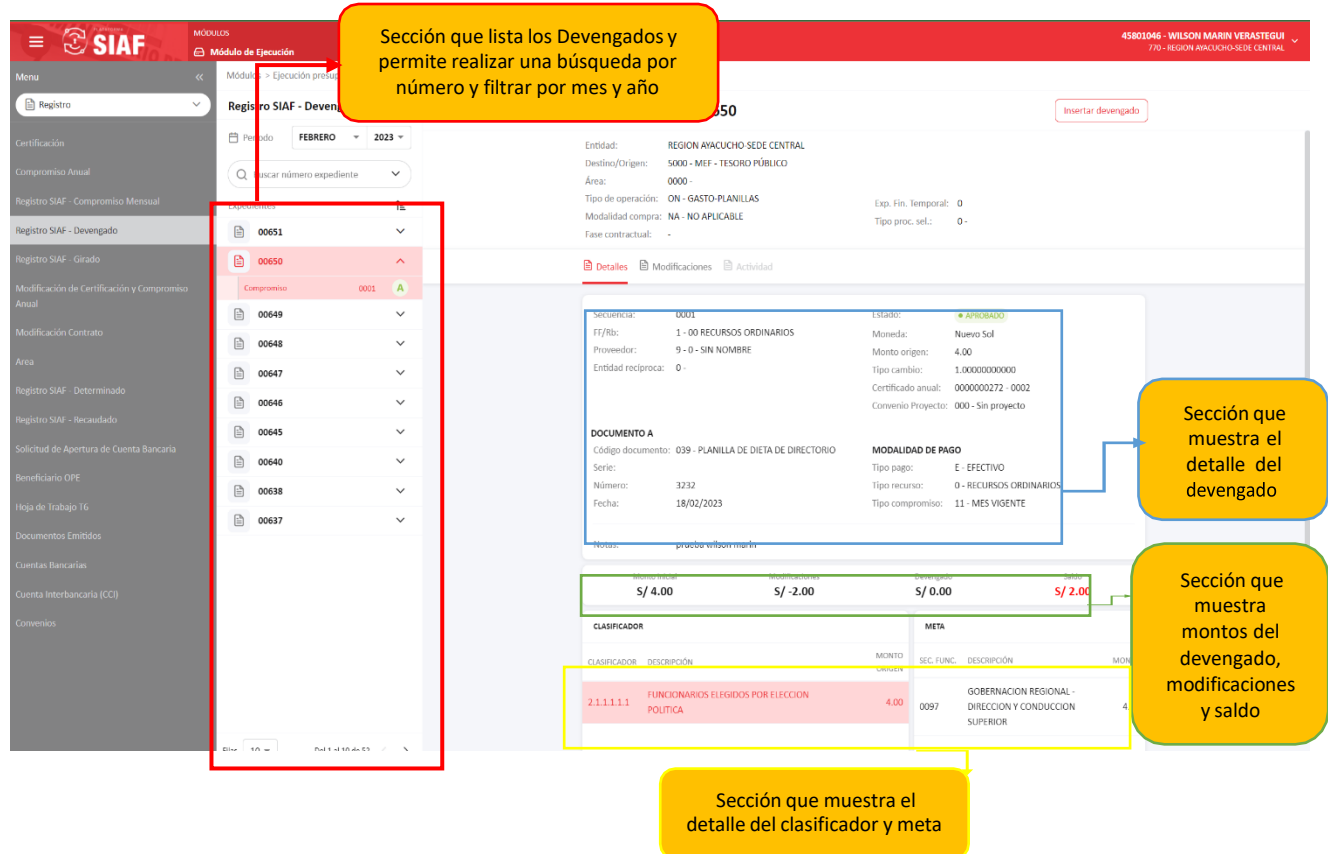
SIAF

MÓDULOS
Módulo de Ejecución

45801046 - WILSON MARIN VERASTEGUI
770 - REGION AYACUCHO-SEDE CENTRAL

Sección que lista los Devengados y permite realizar una búsqueda por número y filtrar por mes y año

Menu
Registro
Certificación
Compromiso Anual
Registro SIAF - Compromiso Mensual
Registro SIAF - Devengado
Registro SIAF - Girado
Modificación de Certificación y Compromiso Anual
Modificación Contrato
Area
Registro SIAF - Determinado
Registro SIAF - Recaudado
Solicitud de Apertura de Cuenta Bancaria
Beneficiario OPE
Hoja de Trabajo T6
Documentos Emitidos
Cuentas Bancarias
Cuenta Interbancaria (CCI)
Convenios

Módulos > Ejecución presup
Registro SIAF - Deveng
650
Insertar devengado

Periodo FEBRERO 2023
Buscar número expediente
Expedientes
00651
00650
Compromiso 0001 A
00649
00648
00647
00646
00645
00640
00638
00637
Filas 10 Del 1 al 10 de 52

Entidad: REGION AYACUCHO-SEDE CENTRAL
Destino/Origen: 5000 - MEF - TESORO PÚBLICO
Área: 0000 -
Tipo de operación: ON - GASTO-PLANILLAS
Modalidad compra: NA - NO APLICABLE
Fase contractual: -
Exp. Fin. Temporal: 0
Tipo proc. sel.: 0 -

Detalles Modificaciones Actividad

Secuencia: 0001
FF/Rb: 1 - 00 RECURSOS ORDINARIOS
Proveedor: 9 - 0 - SIN NOMBRE
Entidad recíproca: 0 -
Estado: APROBADO
Moneda: Nuevo Sol
Monto origen: 4.00
Tipo cambio: 1.00000000000
Certificado anual: 0000000272 - 0002
Convenio Proyecto: 000 - Sin proyecto

DOCUMENTO A
Código documento: 039 - PLANILLA DE DIETA DE DIRECTORIO
Serie:
Número: 3232
Fecha: 18/02/2023
MODALIDAD DE PAGO
Tipo pago: E - EFECTIVO
Tipo recurso: 0 - RECURSOS ORDINARIOS
Tipo compromiso: 11 - MES VIGENTE
Notas: prueba wilson marin

Sección que muestra el detalle del devengado

Monto inicial S/ 4.00
Modificaciones S/ -2.00
Devengado S/ 0.00
Saldo S/ 2.00

Sección que muestra montos del devengado, modificaciones y saldo

CLASIFICADOR
CLASIFICADOR DESCRIPCIÓN MONTO ORIGEN
2.1.1.1.1.1 FUNCIONARIOS ELEGIDOS POR ELECCION POLITICA 4.00

META
SEC. FUNC. DESCRIPCIÓN MON
0097 GOBERNACION REGIONAL - DIRECCION Y CONDUCCION SUPERIOR 4.

Sección que muestra el detalle del clasificador y meta